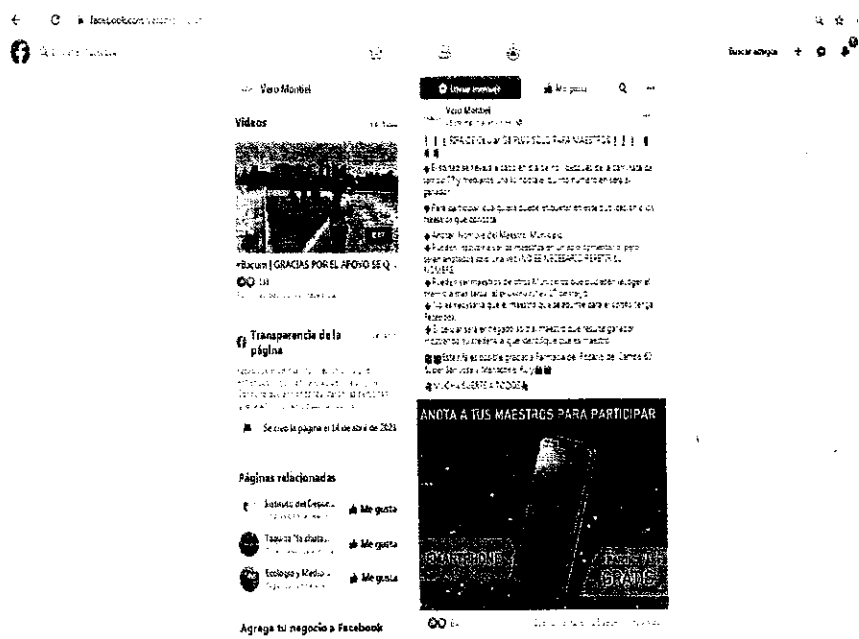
facebook.com/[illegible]

Buscar amigos

Vero Montiel

Videos

Enviar mensaje

Me gusta

Vero Montiel

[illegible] GRACIAS POR EL APOYO SE Q...

Transparencia de la página

Se creó la página el 14 de abril de 2021

Páginas relacionadas

Instituto del Deporte... Me gusta

Taquería "la chatita... Me gusta

Ecología y Medio... Me gusta

Agrega tu negocio a Facebook

ANOTA A TUS MAESTROS PARA PARTICIPAR

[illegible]